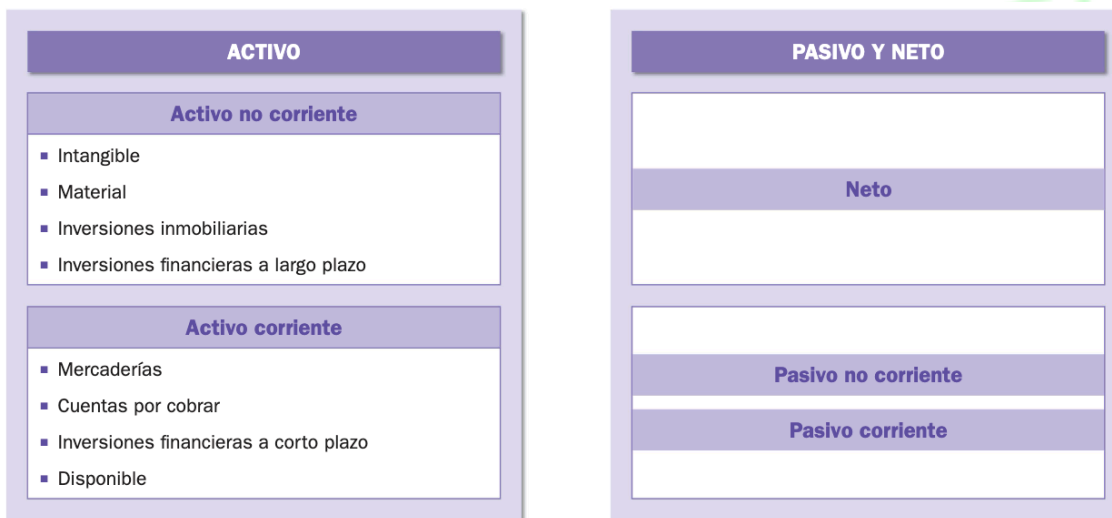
ACTIVO

Activo no corriente

- Intangible
- Material
- Inversiones inmobiliarias
- Inversiones financieras a largo plazo

Activo corriente

- Mercaderías
- Cuentas por cobrar
- Inversiones financieras a corto plazo
- Disponible

PASIVO Y NETO

Neto

Pasivo no corriente

Pasivo corriente